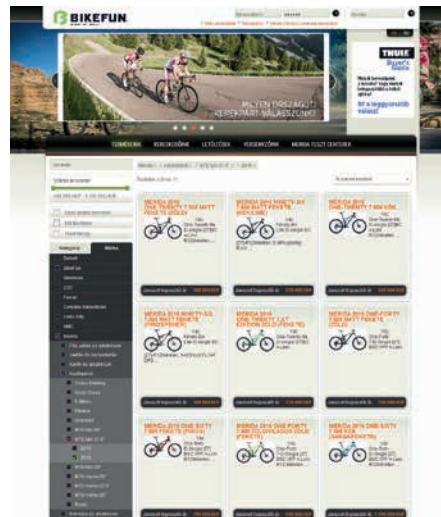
BIKEFUN

THULE

MILYEN DRESSZUKET KEREKPART VALASSZUNK?

TERMÉKEINK

KERÉKPÁROK

LETÖLTÉSEK

VERSENYZŐINK

MERIDA TESZT CENTERE

Kategória

Márka

MERIDA 2016 ONE-TWENTY 7.500 MATT FEKETE (ZÖLD)

MERIDA 2016 NINETY-SIX 7.800 MATT FEKETE (NEON-LIME)

MERIDA 2016 ONE-TWENTY 7.800 KÉK

MERIDA 2016 NINETY-SIX 7.900 MATT FEKETE

MERIDA 2016 ONE-TWENTY 7.XT EDITION ZÖLD (FEKETE)

MERIDA 2016 ONE-FORTY 7.500 MATT FEKETE (ZÖLD)

MERIDA 2016 ONE-SIXTY 7.500 FEKETE (PIROS)

MERIDA 2016 ONE-FORTY 7.900 ZÖLD

MERIDA 2016 ONE-SIXTY 7.900 KÉK (NARANCSSÁRGA)

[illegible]